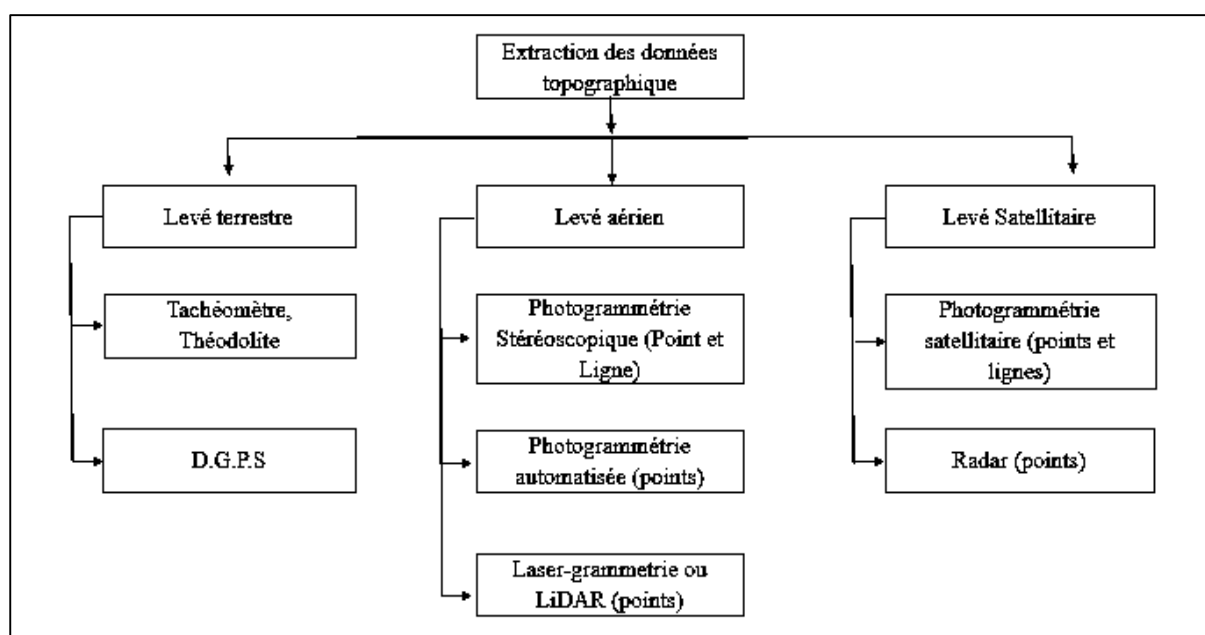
Extraction des données topographique

Levé terrestre

Tachéomètre, Théodolite

D.G.P.S

Levé aérien

Photogrammétrie Stéréoscopique (Point et Ligne)

Photogrammétrie automatisée (points)

Laser-grammetrie ou LiDAR (points)

Levé Satellitaire

Photogrammétrie satellitaire (points et lignes)

Radar (points)